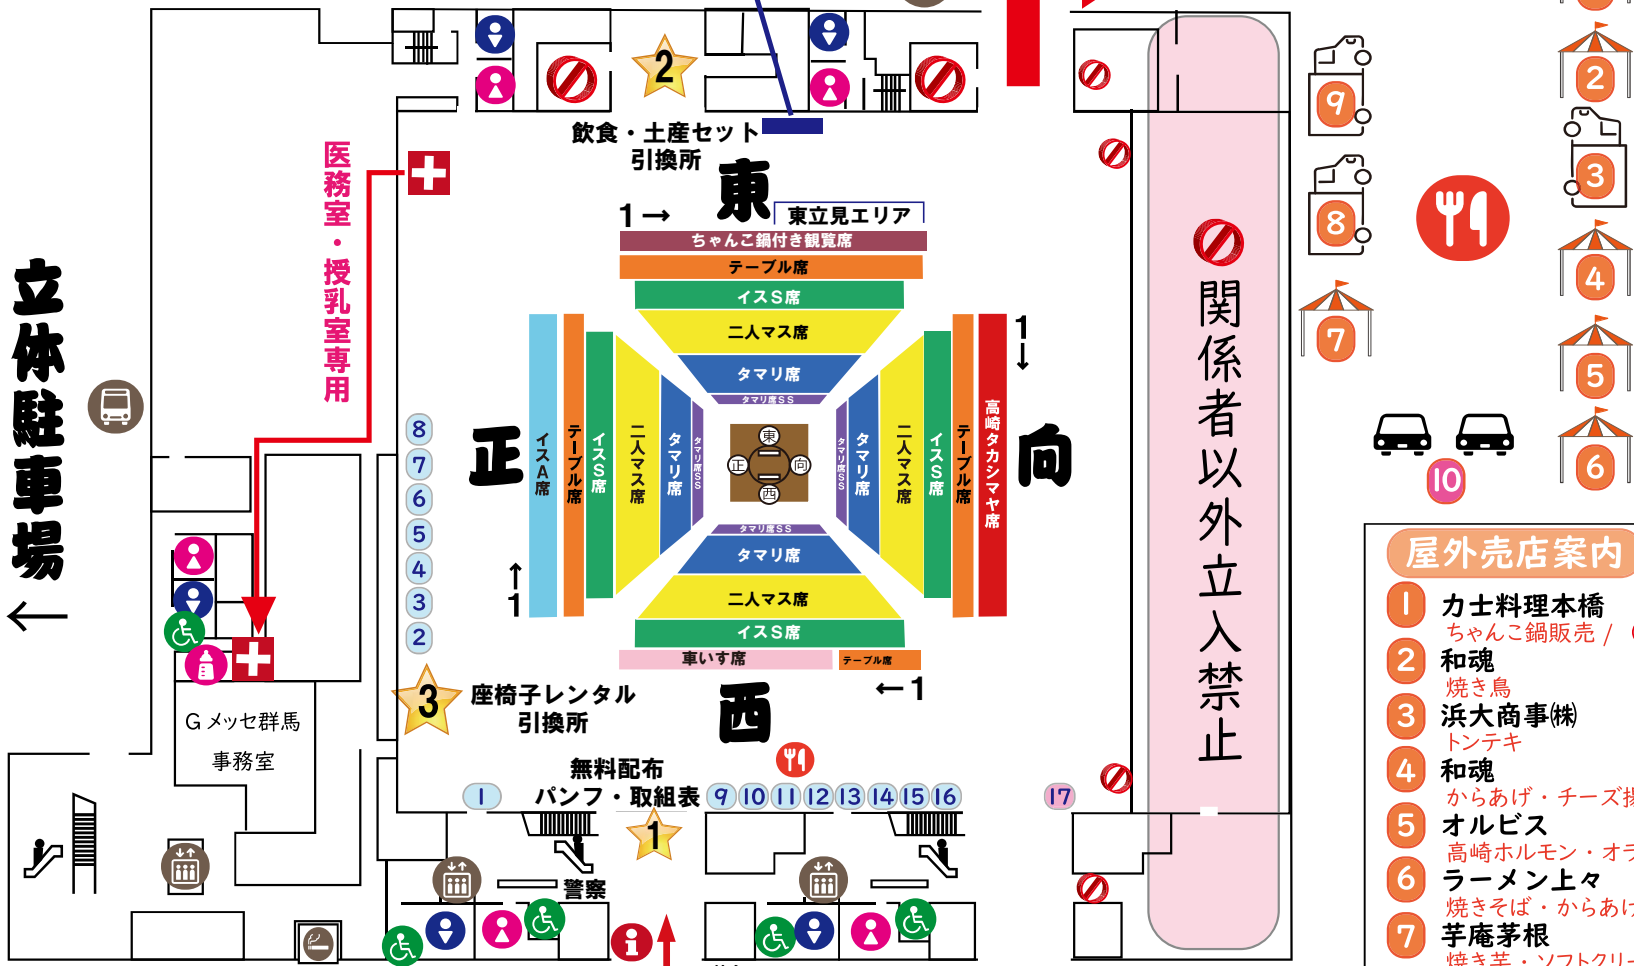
2

飲食・土産セット引換所

東

1 →

東立見エリア

ちゃんこ鍋付き観覧席

テーブル席

イスS席

二人マス席

タマリ席

タマリ席SS

医務室・授乳室専用

立体駐車場 ←

正

イスA席

テーブル席

イスS席

二人マス席

タマリ席

タマリ席SS

東

正

向

西

タマリ席SS

タマリ席

二人マス席

イスS席

テーブル席

高崎タカシマヤ席

1 ↓

向

8 7 6 5 4 3 2

↑ 1

タマリ席SS

タマリ席

二人マス席

イスS席

車いす席

テーブル席

← 1

3

座椅子レンタル引換所

西

Gメッセ群馬事務室

無料配布 パンフ・取組表

1

9 10 11 12 13 14 15 16

17

1

警察

関係者以外立入禁止

9 8 7

2 3 4 5 6

10

屋外売店案内

1 力士料理本橋
ちゃんこ鍋販売 /

2 和魂
焼き鳥

3 浜大商事㈱
トンテキ

4 和魂
からあげ・チーズ揚

5 オルビス
高崎ホルモン・オテ

6 ラーメン上々
焼きそば・からあげ

7 芋庵芳根
焼き芋・ソフトクリー